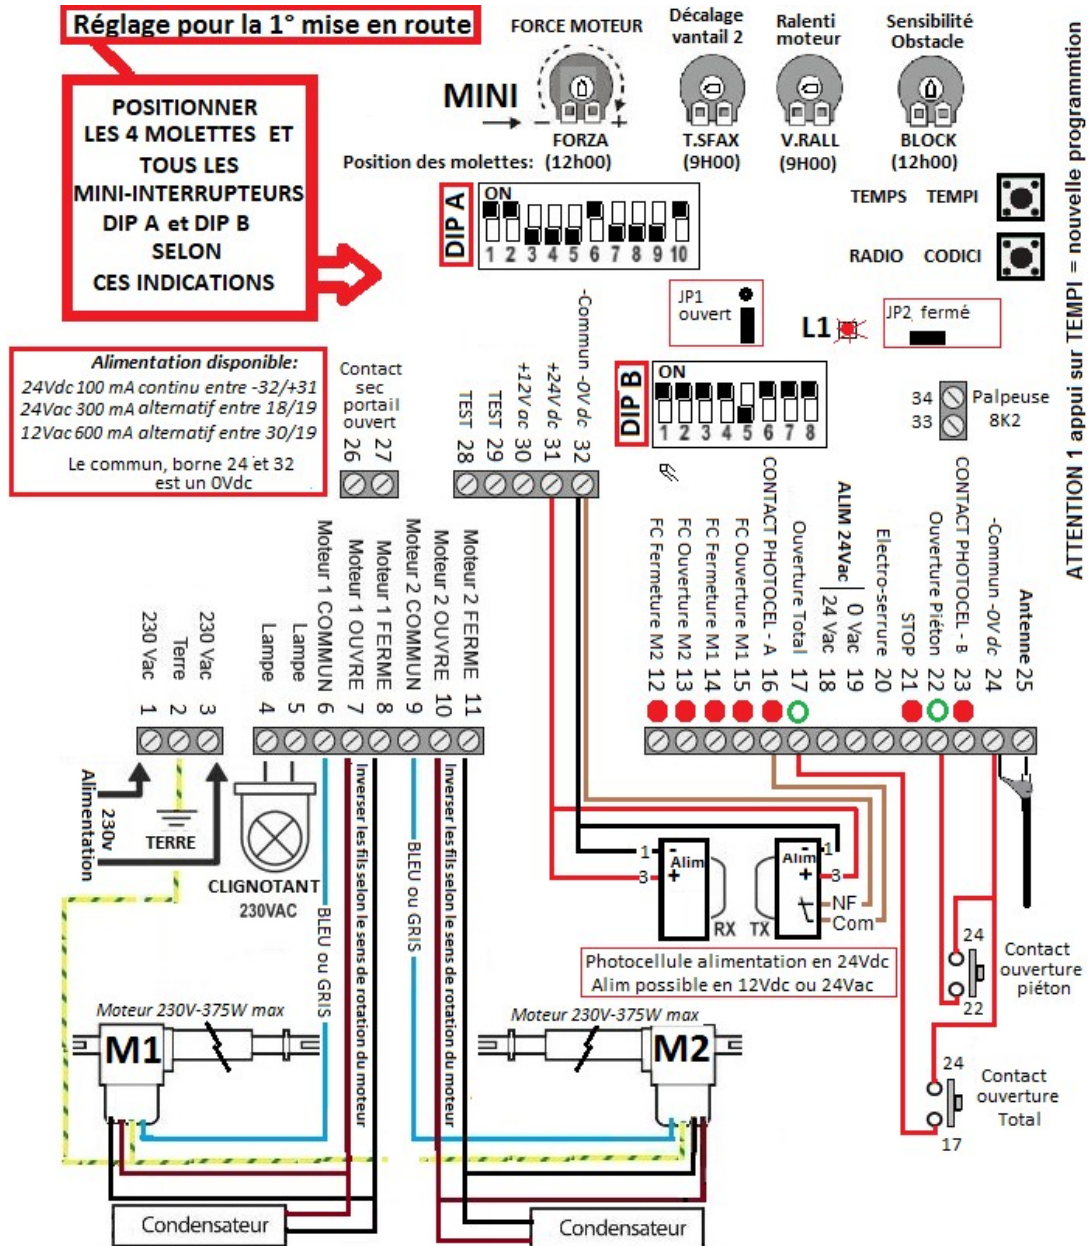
Réglage pour la 1° mise en route

POSITIONNER LES 4 MOLETTES ET TOUS LES MINI-INTERRUPTEURS DIP A et DIP B SELON CES INDICATIONS

FORCE MOTEUR
MINI
FORZA
Position des molettes: (12h00)

Décalage vantail 2
T.SFAX
(9H00)

Ralenti moteur
V.RALL
(9H00)

Sensibilité Obstacle
BLOCK
(12h00)

ATTENTION 1 appui sur TEMPI = nouvelle programmtion

DIP A
ON
1 2 3 4 5 6 7 8 9 10

TEMPS TEMPI
RADIO CODICI

JP1 ouvert
L1
JP2 fermé

Alimentation disponible:
24Vdc 100 mA continu entre -32/+31
24Vac 300 mA alternatif entre 18/19
12Vac 600 mA alternatif entre 30/19
Le commun, borne 24 et 32 est un 0Vdc

Contact sec portail ouvert
26 27

TEST 28
TEST 29
+12V ac 30
+24V dc 31
-Commun -0V dc 32

DIP B
ON
1 2 3 4 5 6 7 8

34
33
Palpeuse 8K2

230 Vac 1
Terre 2
230 Vac 3
Lampe 4
Lampe 5
Moteur 1 COMMUN 6
Moteur 1 OUVRE 7
Moteur 1 FERME 8
Moteur 2 COMMUN 9
Moteur 2 OUVRE 10
Moteur 2 FERME 11

FC Fermeture M2 12
FC Ouverture M2 13
FC Fermeture M1 14
FC Ouverture M1 15
CONTACT PHOTOCEL - A 16
Ouverture Total 17
ALIM 24Vac
24 Vac 18
0 Vac 19
Electro-serrure 20
STOP 21
Ouverture Piéton 22
CONTACT PHOTOCEL - B 23
-Commun -0V dc 24
Antenne 25

230v Alimentation
TERRE
CLIGNOTANT 230VAC
BLEU ou GRIS
Inverser les fils selon le sens de rotation du moteur
BLEU ou GRIS
Inverser les fils selon le sens de rotation du moteur

1 - Alim + 3
RX
TX
Alim - 1 + 3
NF
Com

Photocellule alimentation en 24Vdc
Alim possible en 12Vdc ou 24Vac

24
Contact ouverture piéton
22

24
Contact ouverture Total
17

Moteur 230V-375W max
M1
Moteur 230V-375W max
M2

Condensateur
Condensateur